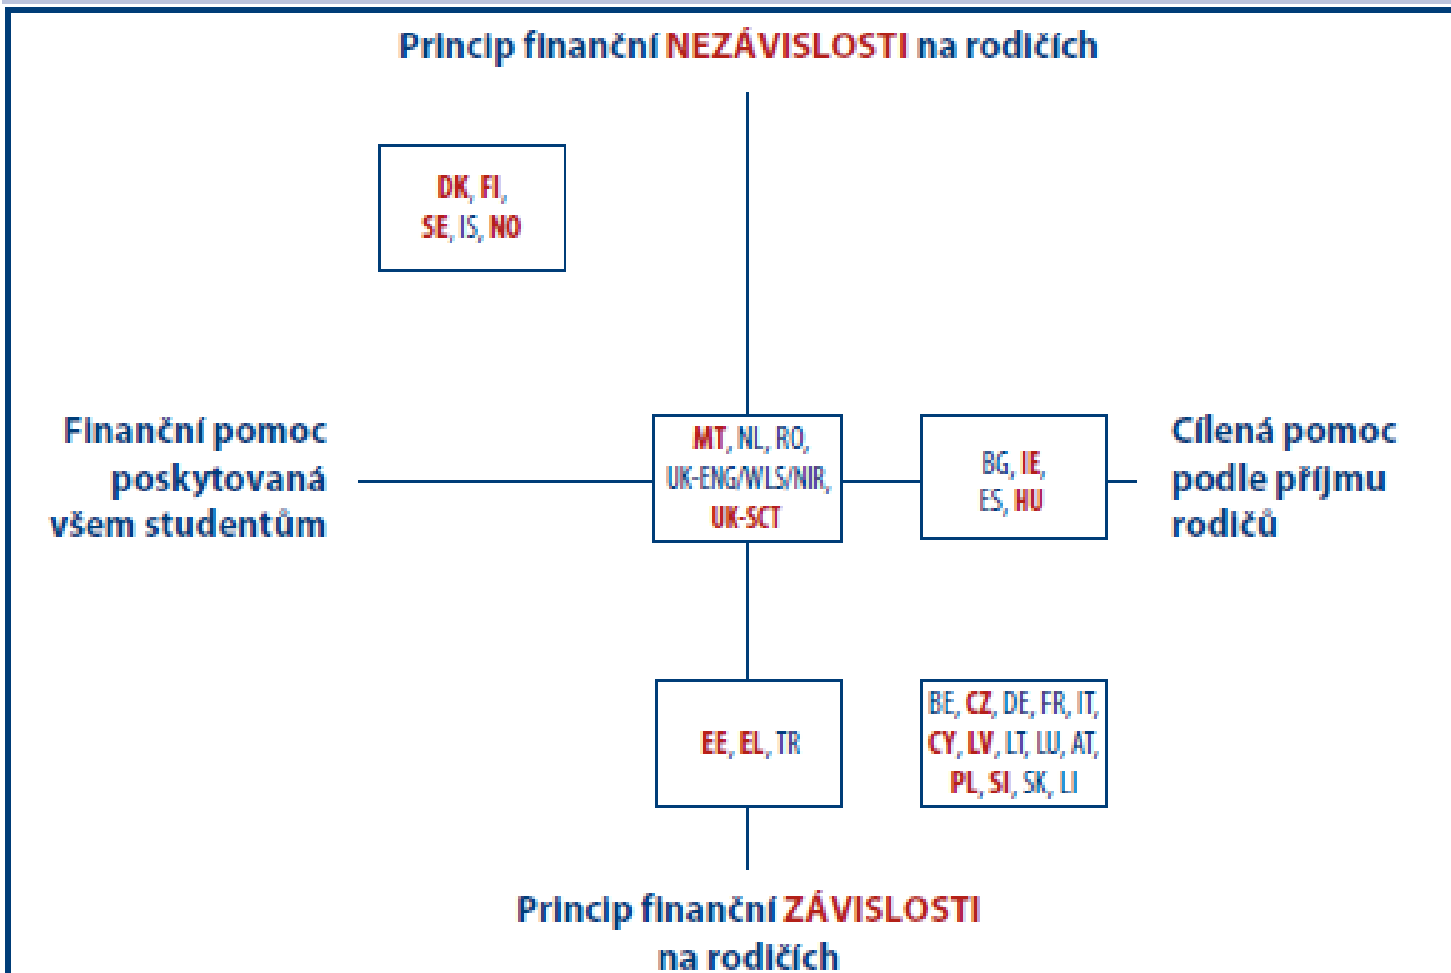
Princip finanční NEZÁVISLOSTI na rodičích

DK, FI,
SE, IS, NO

Finanční pomoc poskytovaná všem studentům

MT, NL, RO,
UK-ENG/WLS/NIR,
UK-SCT

BG, IE,
ES, HU

Cílená pomoc podle příjmu rodičů

EE, EL, TR

BE, CZ, DE, FR, IT,
CY, LV, LT, LU, AT,
PL, SI, SK, LI

Princip finanční ZÁVISLOSTI na rodičích